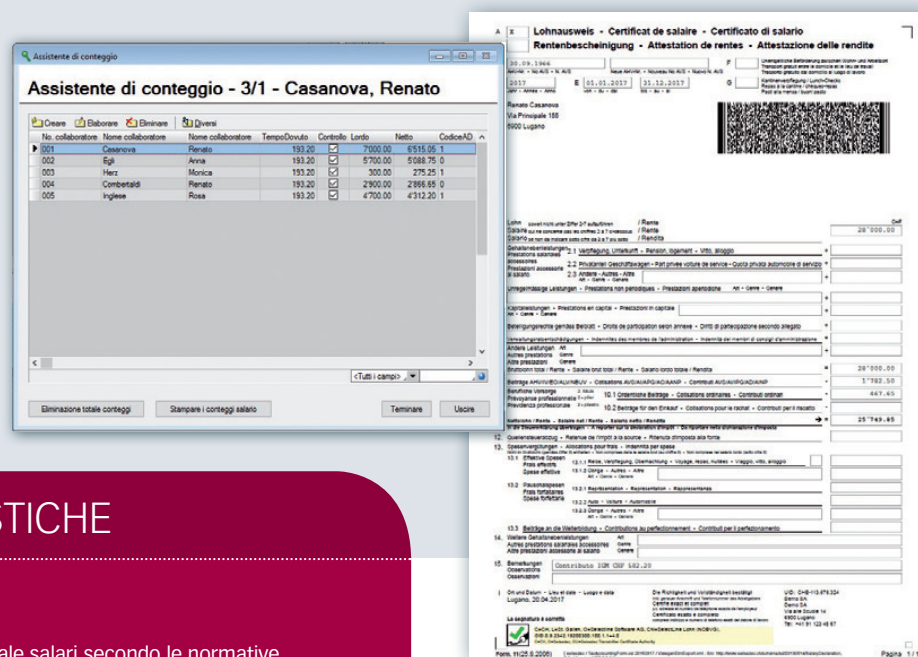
Assistente di conteggio

Assistente di conteggio - 3/1 - Casanova, Renato

Creare Elaborare Eliminare Diversi

| No. collaboratore | Nome collaboratore | Nome collaboratore | TempoDovuto | Controllo | Lordo | Netto | CodiceAD |
|---|---|---|---|---|---|---|---|
| 001 | Casanova | Renato | 193.20 | ☑ | 7'000.00 | 6'515.05 | 1 |
| 002 | Egli | Anna | 193.20 | ☑ | 5'700.00 | 5'088.75 | 0 |
| 003 | Herz | Monica | 193.20 | ☑ | 300.00 | 275.25 | 1 |
| 004 | Combertaldi | Renato | 193.20 | ☑ | 2'900.00 | 2'866.65 | 0 |
| 005 | Inglese | Rosa | 193.20 | ☑ | 4'700.00 | 4'312.20 | 1 |

<Tutti i campi>

Eliminazione totale conteggi   Stampare i conteggi salario   Terminare   Uscire

STICHE

ale salari secondo le normative

A X Lohnausweis - Certificat de salaire - Certificato di salario
Rentenbescheinigung - Attestation de rentes - Attestazione delle rendite

30.09.1966
2017 E 01.01.2017 31.12.2017

Renato Casanova
Via Principale 156
6900 Lugano

Lohn / Rente
Salaire / Rente
Salario / Rendita
28'000.00

1. Gehaltsnebenleistungen
2.1 Verpflegung, Unterkunft - Pension, logement - Vitto, alloggio
2.2 Privatanteil Geschäftswagen - Part privée voiture de service - Quota privata automobile di servizio
2.3 Andere - Autres - Altre
3. Unregelmässige Leistungen - Prestations non périodiques - Prestazioni aperiodiche
4. Kapitalleistungen - Prestations en capital - Prestazioni in capitale
5. Beteiligungsrechte gemäss Beiblatt - Droits de participation selon annexe - Diritti di partecipazione secondo allegato
6. Verwaltungsratsentschädigungen - Indemnités des membres de l'administration - Indennità dei membri di consigli d'amministrazione
7. Andere Leistungen
8. Bruttolohn total / Rente - Salaire brut total / Rente - Salario lordo totale / Rendita 28'000.00
9. Beiträge AHV/IV/EO/ALV/NBUV - Cotisations AVS/AI/APG/AC/AANP - Contributi AVS/AI/IPG/AD/AINP 1'782.50
10. Berufliche Vorsorge
10.1 Ordentliche Beiträge - Cotisations ordinaires - Contributi ordinari 467.65
10.2 Beiträge für den Einkauf - Cotisations pour le rachat - Contributi per il riscatto
11. Nettolohn / Rente - Salaire net / Rente - Salario netto / Rendita 25'749.85
12. Quellensteuerabzug - Retenue de l'impôt à la source - Ritenuta d'imposta alla fonte
13. Spesenvergütungen - Allocations pour frais - Indennità per spese
13.1 Effektive Spesen
13.1.1 Reise, Verpflegung, Übernachtung - Voyage, repas, nuitées - Viaggio, vitto, alloggio
13.1.2 Übrige - Autres - Altre
13.2 Pauschalspesen
13.2.1 Repräsentation - Représentation - Rappresentanza
13.2.2 Auto - Voiture - Automobile
13.2.3 Übrige - Autres - Altre
13.3 Beiträge an die Weiterbildung - Contributions au perfectionnement - Contributi per il perfezionamento
14. Weitere Gehaltsnebenleistungen
15. Bemerkungen
Contributo IGM CHF 182.20

Ort und Datum - Lieu et date - Luogo e data
Lugano, 20.04.2017

UID: CHE-113.679.324
Demo SA
Demo SA
Via alle Scuole 14
6900 Lugano
Tel.: +41 91 123 45 67

Form. 11(25.6.2008)
Pagina 1/1